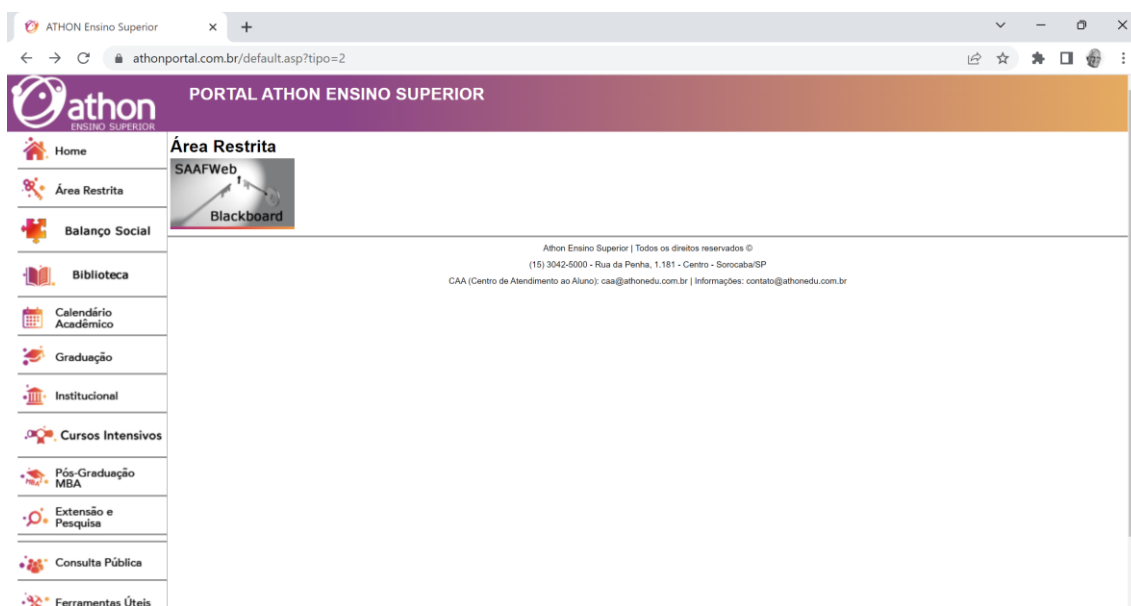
ATHON Ensino Superior
athonportal.com.br/default.asp?tipo=2

athon
ENSINO SUPERIOR

PORTAL ATHON ENSINO SUPERIOR

Home
Área Restrita
Balanço Social
Biblioteca
Calendário Acadêmico
Graduação
Institucional
Cursos Intensivos
Pós-Graduação MBA
Extensão e Pesquisa
Consulta Pública
Ferramentas Úteis

Área Restrita

SAAFWeb
Blackboard

Athon Ensino Superior | Todos os direitos reservados ©

(15) 3042-5000 - Rua da Penha, 1.181 - Centro - Sorocaba/SP

CAA (Centro de Atendimento ao Aluno): caa@athonedu.com.br | Informações: contato@athonedu.com.br